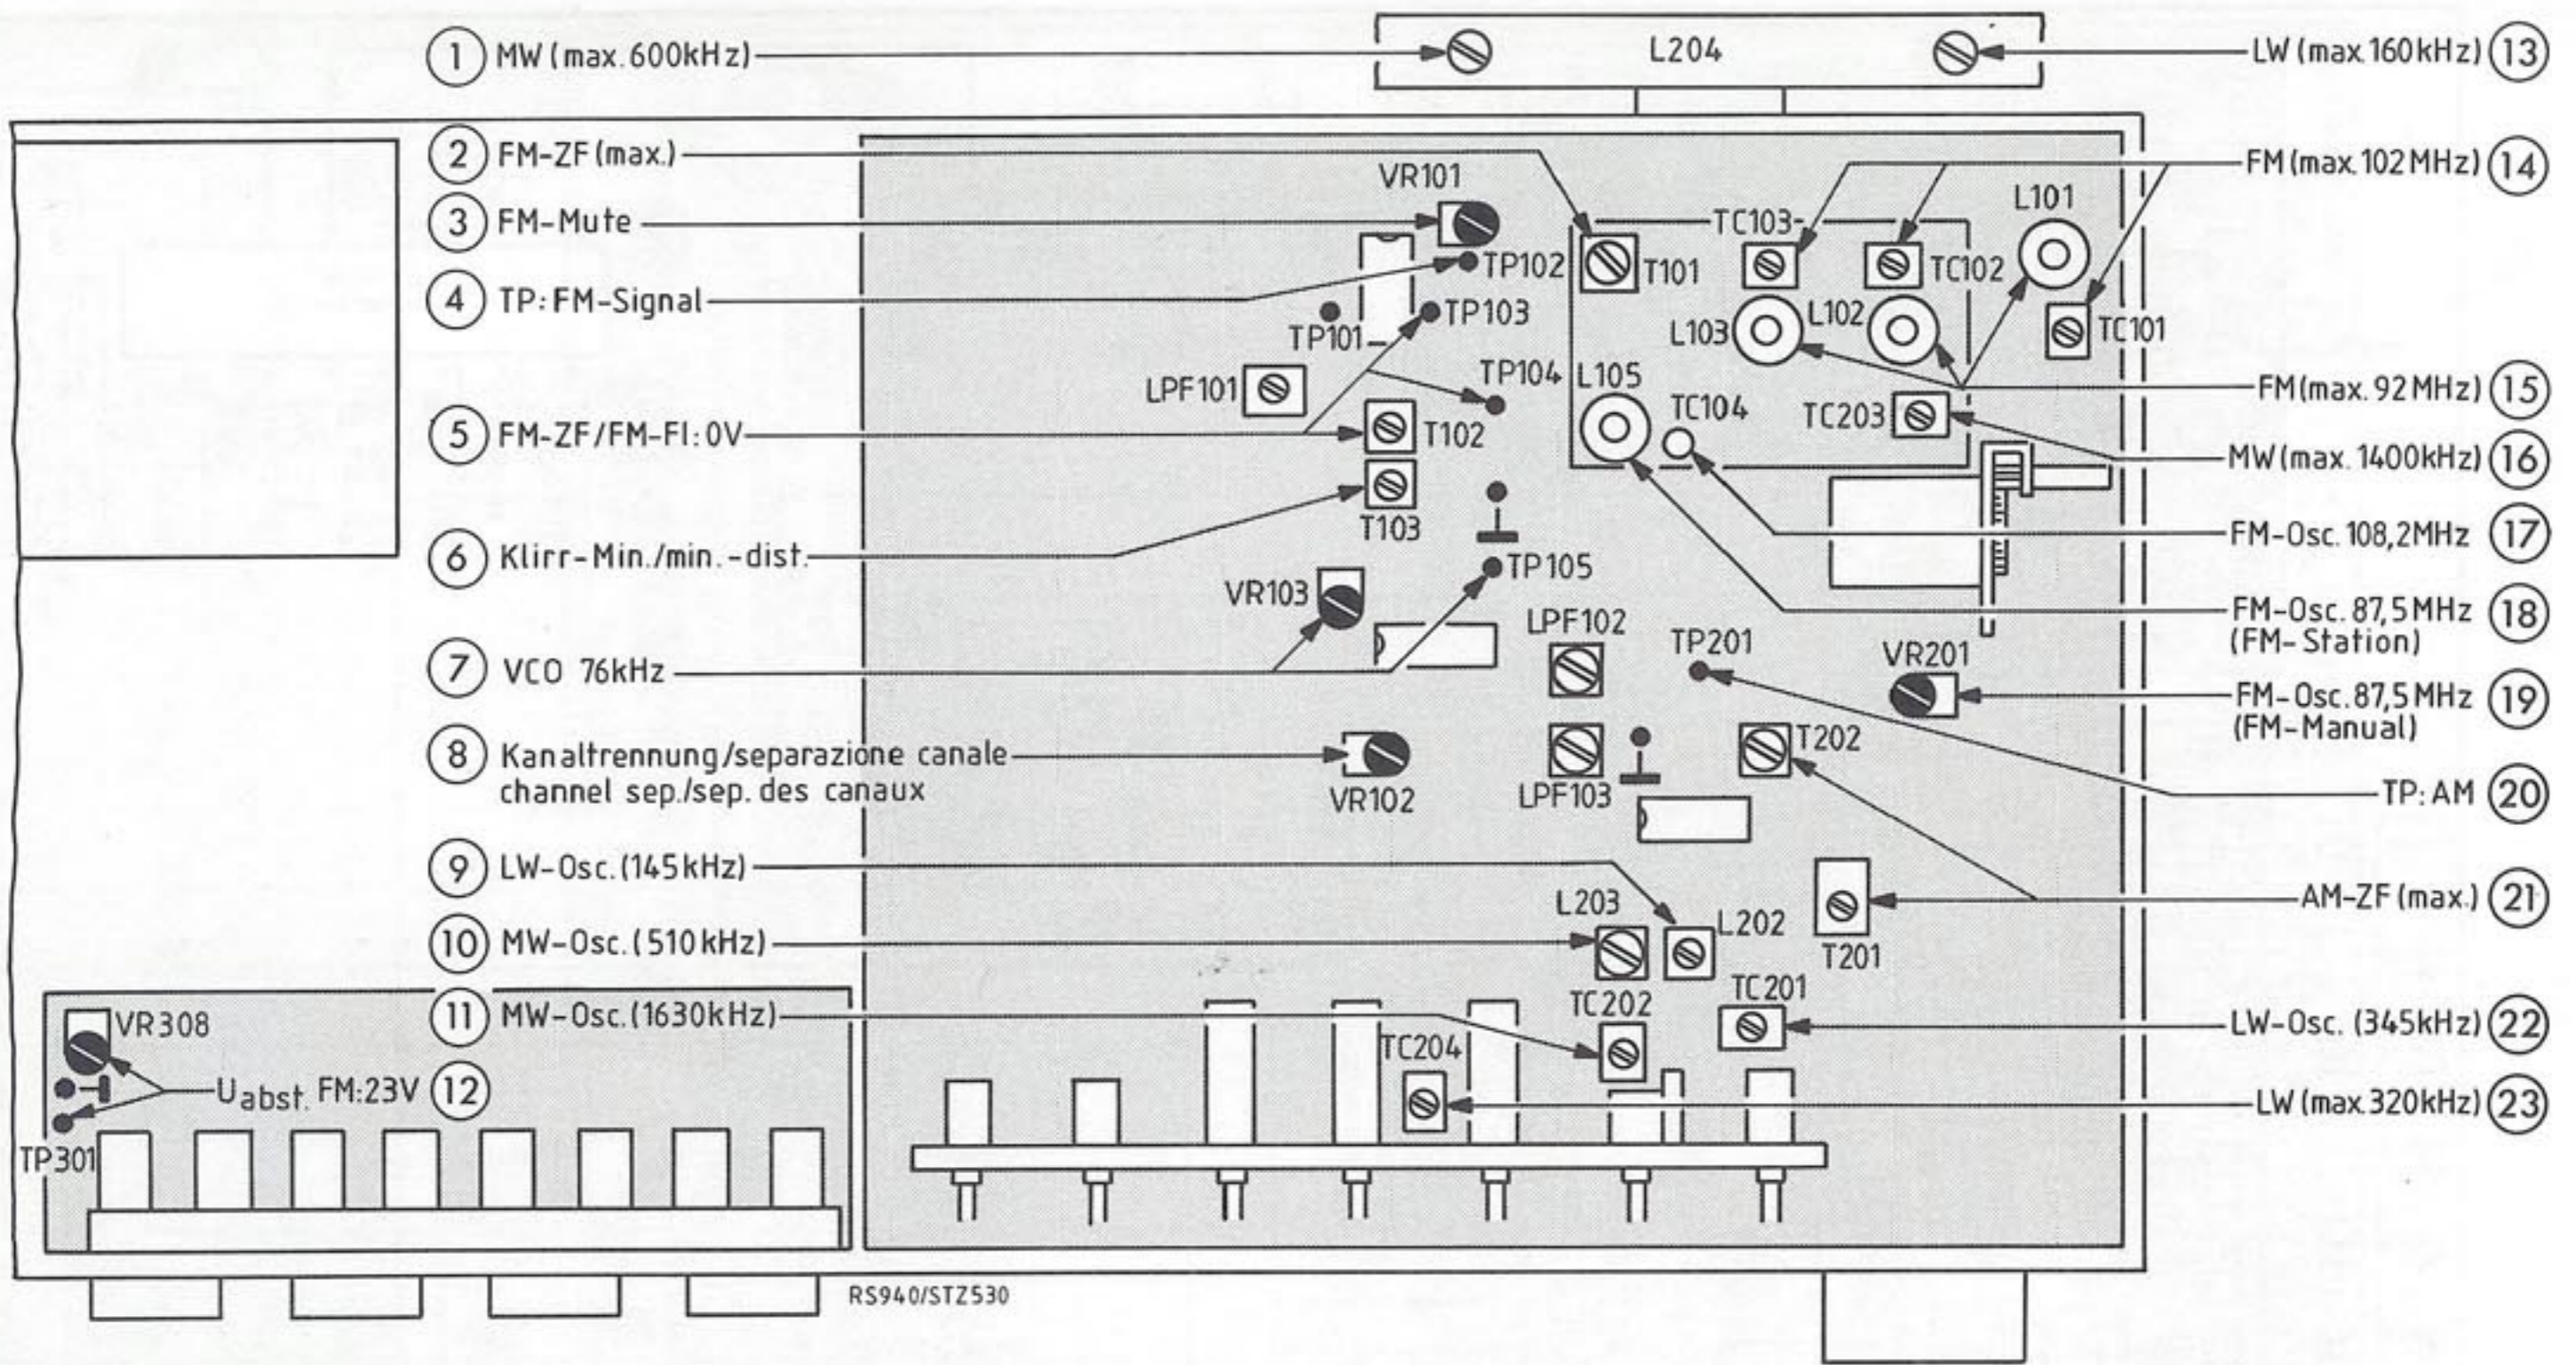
1 MW (max. 600kHz)
L204
LW (max. 160kHz) 13
2 FM-ZF (max.)
VR101
3 FM-Mute
4 TP: FM-Signal
TP102
TP103
TP101
T101
TC103
TC102
L101
FM (max. 102MHz) 14
L103
L102
TC101
TP104
L105
LPF101
FM (max. 92MHz) 15
5 FM-ZF/FM-FI: 0V
T102
TC104
TC203
MW (max. 1400kHz) 16
T103
FM-Osc. 108,2MHz 17
6 Klirr-Min./min.-dist.
TP105
VR103
FM-Osc. 87,5MHz (FM-Station) 18
LPF102
TP201
VR201
7 VCO 76kHz
FM-Osc. 87,5MHz (FM-Manual) 19
8 Kanaltrennung/separazione canale channel sep./sep. des canaux
VR102
LPF103
T202
TP: AM 20
9 LW-Osc. (145kHz)
AM-ZF (max.) 21
L203
L202
T201
10 MW-Osc. (510kHz)
VR308
11 MW-Osc. (1630kHz)
TC202
TC201
LW-Osc. (345kHz) 22
TC204
$U_{abst.}$ FM: 23V 12
LW (max. 320kHz) 23
TP301
RS940/STZ530